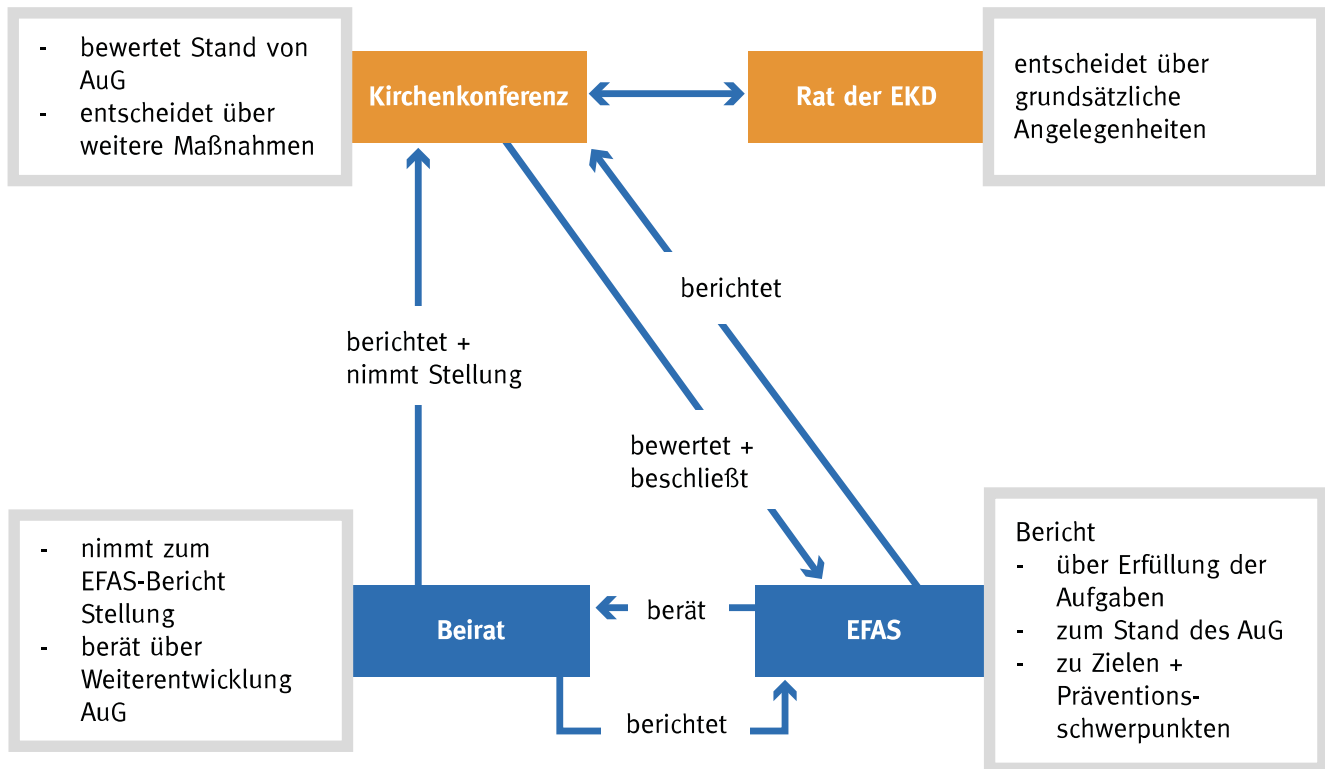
- bewertet Stand von AuG
- entscheidet über weitere Maßnahmen

Kirchenkonferenz

Rat der EKD

entscheidet über grundsätzliche Angelegenheiten

berichtet

berichtet + nimmt Stellung

bewertet + beschließt

- nimmt zum EFAS-Bericht Stellung
- berät über Weiterentwicklung AuG

Beirat

berät

EFAS

Bericht
- über Erfüllung der Aufgaben
- zum Stand des AuG
- zu Zielen + Präventionsschwerpunkten

berichtet